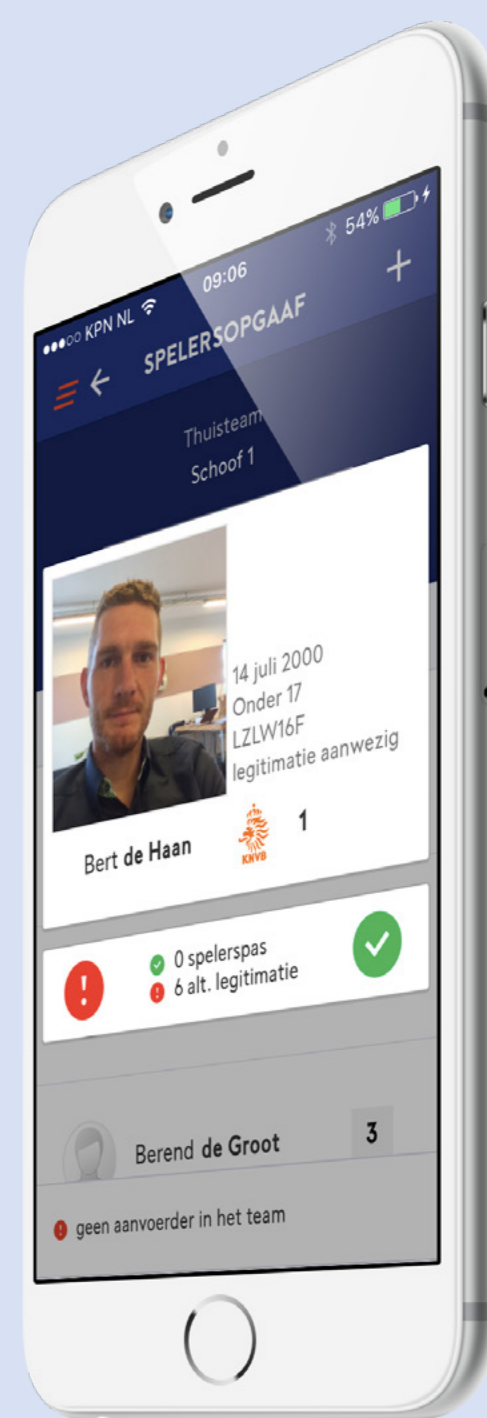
KPN NL 09:06 54%

SPELERSOPGAAF

+

Thuisteam
Schoof 1

14 juli 2000
Onder 17
LZLW16F
legitimatie aanwezig

Bert de Haan

KNVB

1

0 spelerspas
6 alt. legitimatie

Berend de Groot

3

geen aanvoerder in het team